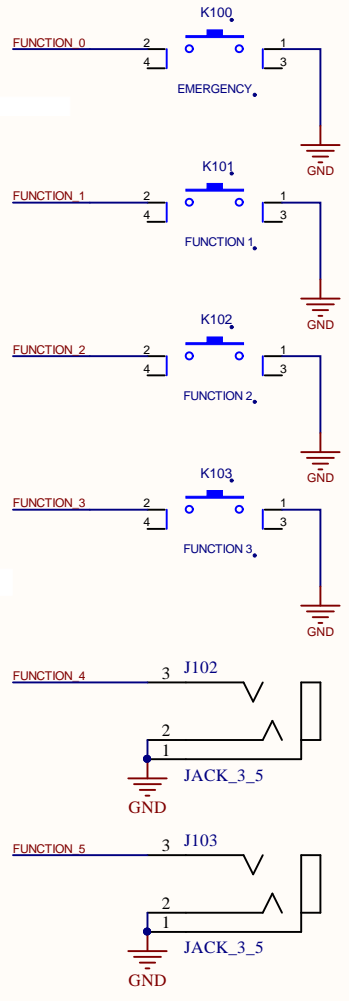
K100
FUNCTION_0
2
4
1
3
EMERGENCY
GND

K101
FUNCTION_1
2
4
1
3
FUNCTION 1
GND

K102
FUNCTION_2
2
4
1
3
FUNCTION 2
GND

K103
FUNCTION_3
2
4
1
3
FUNCTION 3
GND

FUNCTION_4
3
J102
2
1
JACK_3_5
GND

FUNCTION_5
3
J103
2
1
JACK_3_5
GND